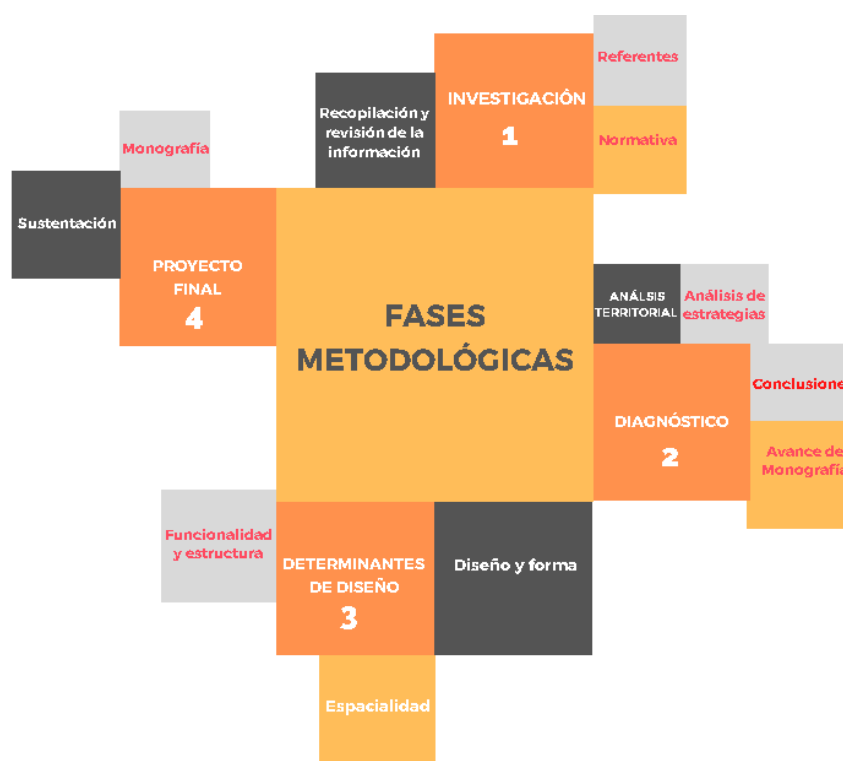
Referentes

Recopilación y revisión de la información

INVESTIGACIÓN
1

Normativa

Monografía

Sustentación

PROYECTO FINAL
4

FASES METODOLÓGICAS

ANÁLSIS TERRITORIAL

Análisis de estrategias

Conclusione

DIAGNÓSTICO
2

Avance de Monografía

Funcionalidad y estructura

DETERMINANTES DE DISEÑO
3

Diseño y forma

Espacialidad